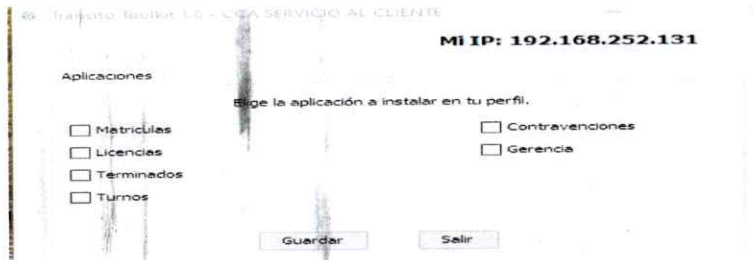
Transito Toolkit 1.0 - C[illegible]A SERVICIO AL CLIENTE

Mi IP: 192.168.252.131

Aplicaciones

Elige la aplicación a instalar en tu perfil.

Matriculas

Licencias

Terminados

Turnos

Contravenciones

Gerencia

Guardar

Salir